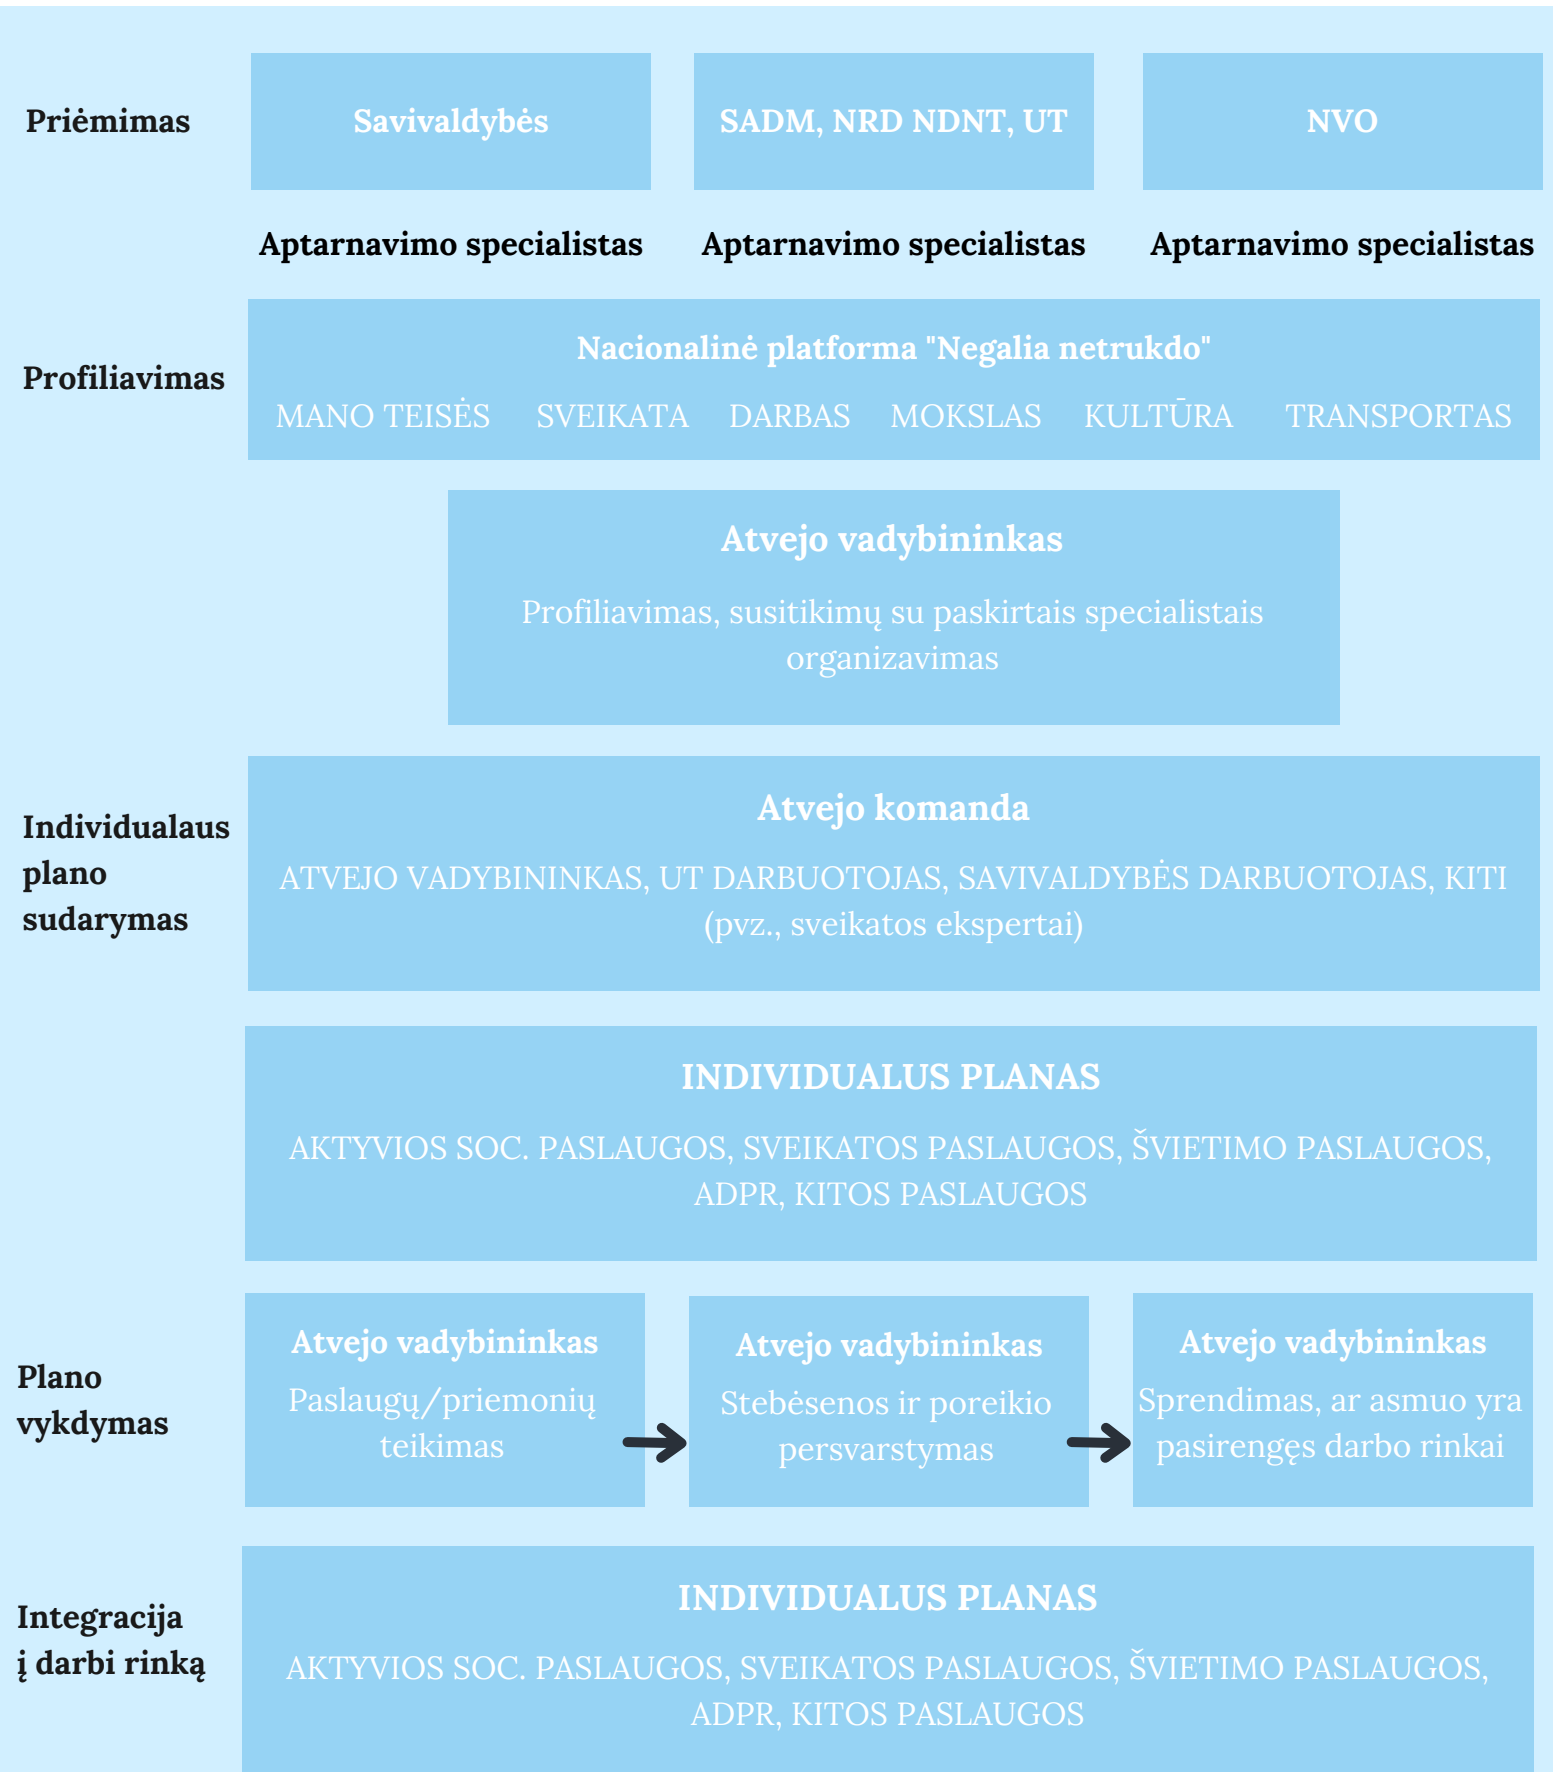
Priėmimas

Savivaldybės

SADM, NRD NDNT, UT

NVO

Aptarnavimo specialistas

Aptarnavimo specialistas

Aptarnavimo specialistas

Profiliavimas

Nacionalinė platforma "Negalia netrukdo"

MANO TEISĖS SVEIKATA DARBAS MOKSLAS KULTŪRA TRANSPORTAS

Atvejo vadybininkas

Profiliavimas, susitikimų su paskirtais specialistais organizavimas

Individualaus plano sudarymas

Atvejo komanda

ATVEJO VADYBININKAS, UT DARBUOTOJAS, SAVIVALDYBĖS DARBUOTOJAS, KITI (pvz., sveikatos ekspertai)

INDIVIDUALUS PLANAS

AKTYVIOS SOC. PASLAUGOS, SVEIKATOS PASLAUGOS, ŠVIETIMO PASLAUGOS, ADPR, KITOS PASLAUGOS

Plano vykdymas

Atvejo vadybininkas

Paslaugų/priemonių teikimas

Atvejo vadybininkas

Stebėsenos ir poreikio persvarstymas

Atvejo vadybininkas

Sprendimas, ar asmuo yra pasirengęs darbo rinkai

Integracija į darbi rinką

INDIVIDUALUS PLANAS

AKTYVIOS SOC. PASLAUGOS, SVEIKATOS PASLAUGOS, ŠVIETIMO PASLAUGOS, ADPR, KITOS PASLAUGOS